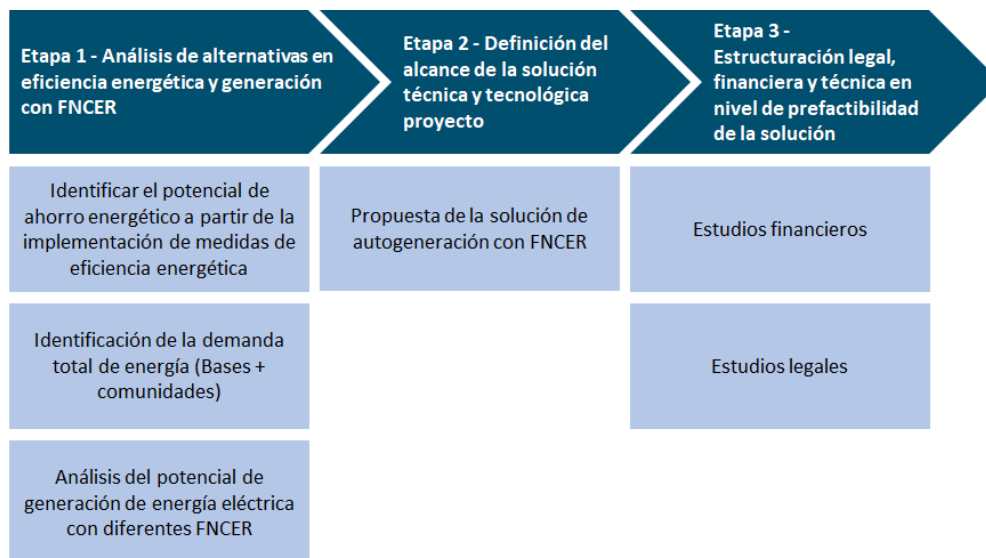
Etapa 1 - Análisis de alternativas en eficiencia energética y generación con FNCER

Etapa 2 - Definición del alcance de la solución técnica y tecnológica proyecto

Etapa 3 - Estructuración legal, financiera y técnica en nivel de prefactibilidad de la solución

Identificar el potencial de ahorro energético a partir de la implementación de medidas de eficiencia energética

Identificación de la demanda total de energía (Bases + comunidades)

Análisis del potencial de generación de energía eléctrica con diferentes FNCER

Propuesta de la solución de autogeneración con FNCER

Estudios financieros

Estudios legales